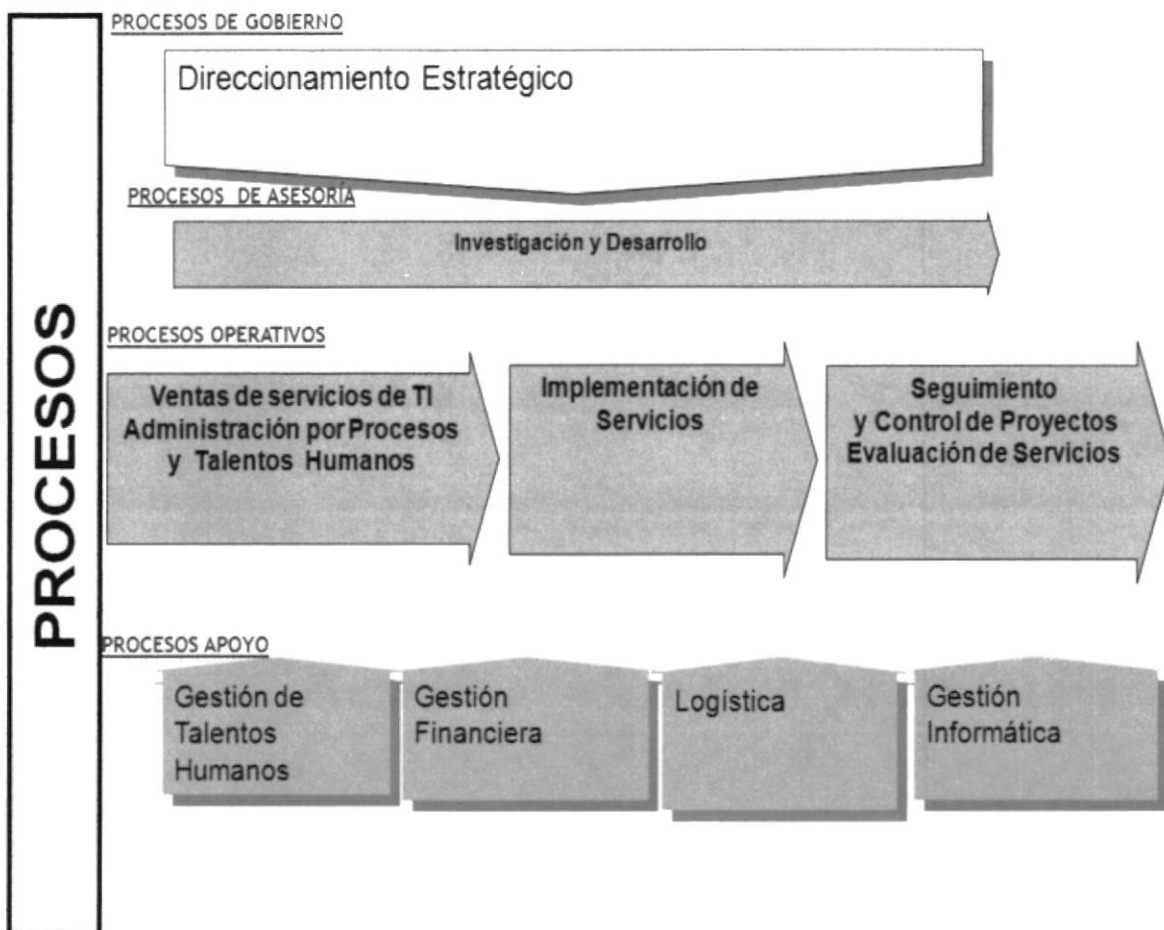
PROCESOS

PROCESOS DE GOBIERNO

Direccionamiento Estratégico

PROCESOS DE ASESORÍA

Investigación y Desarrollo

PROCESOS OPERATIVOS

Ventas de servicios de TI Administración por Procesos y Talentos Humanos

Implementación de Servicios

Seguimiento y Control de Proyectos Evaluación de Servicios

PROCESOS APOYO

Gestión de Talentos Humanos

Gestión Financiera

Logística

Gestión Informática